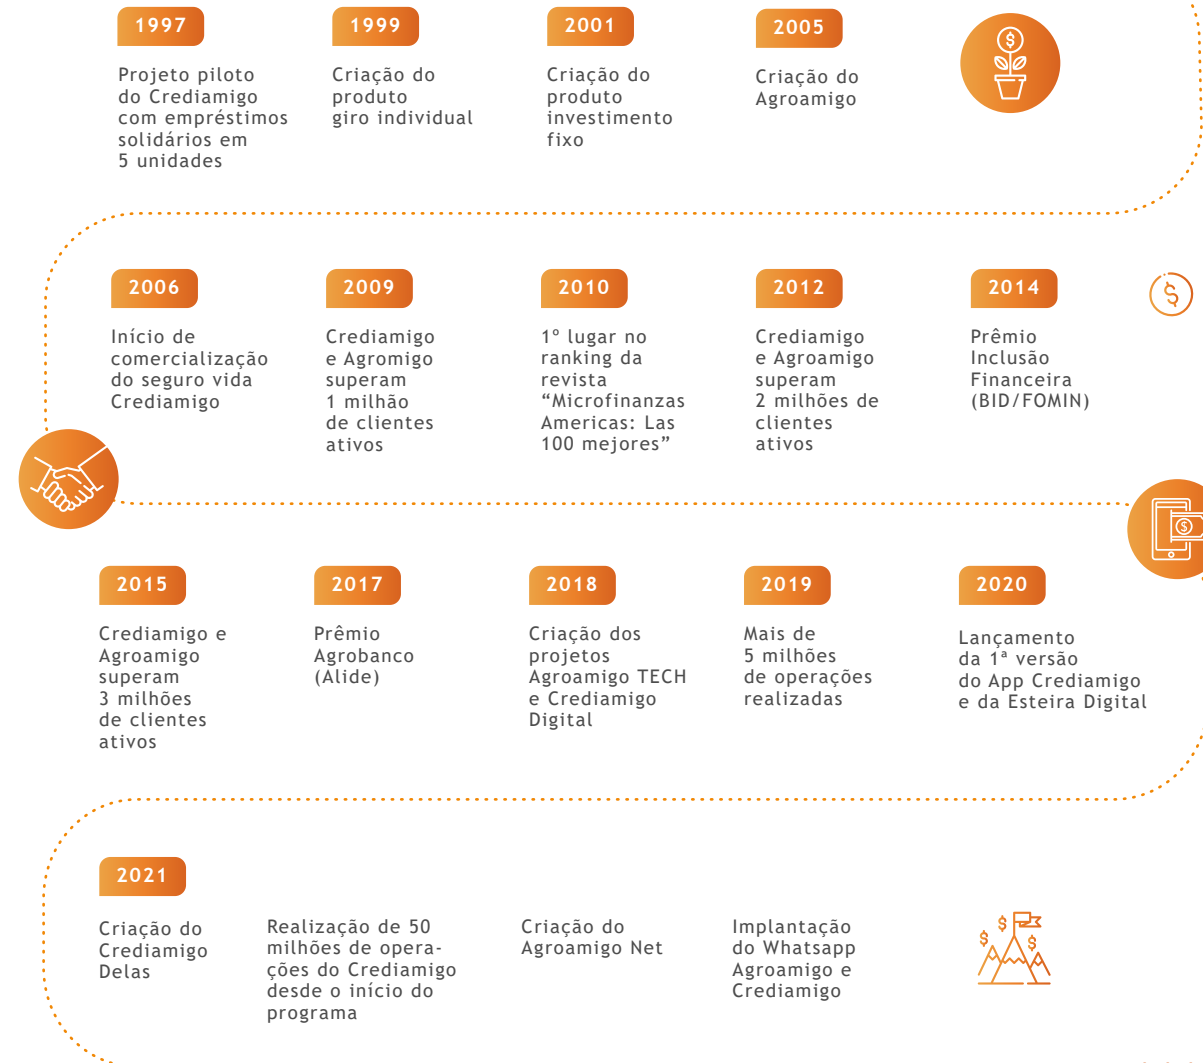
1997

Projeto piloto do Crediamigo com empréstimos solidários em 5 unidades

1999

Criação do produto giro individual

2001

Criação do produto investimento fixo

2005

Criação do Agroamigo

2006

Início de comercialização do seguro vida Crediamigo

2009

Crediamigo e Agromigo superam 1 milhão de clientes ativos

2010

1º lugar no ranking da revista “Microfinanzas Americas: Las 100 mejores”

2012

Crediamigo e Agroamigo superam 2 milhões de clientes ativos

2014

Prêmio Inclusão Financeira (BID/FOMIN)

2015

Crediamigo e Agroamigo superam 3 milhões de clientes ativos

2017

Prêmio Agrobanco (Alide)

2018

Criação dos projetos Agroamigo TECH e Crediamigo Digital

2019

Mais de 5 milhões de operações realizadas

2020

Lançamento da 1ª versão do App Crediamigo e da Esteira Digital

2021

Criação do Crediamigo Delas

Realização de 50 milhões de operações do Crediamigo desde o início do programa

Criação do Agroamigo Net

Implantação do Whatsapp Agroamigo e Crediamigo